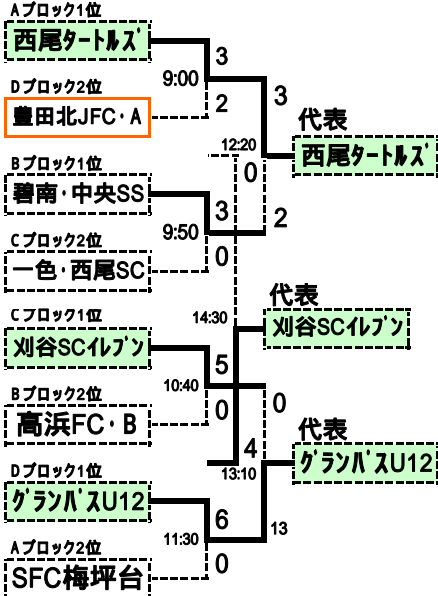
Aブロック1位
西尾タートルズ
3
9:00
Dブロック2位
豊田北JFC・A
2
3
代表
西尾タートルズ
12:20
Bブロック1位
碧南・中央SS
0
3
9:50
2
Cブロック2位
一色・西尾SC
0
代表
14:30
刈谷SCイレブン
Cブロック1位
刈谷SCイレブン
5
10:40
Bブロック2位
高浜FC・B
0
0
4
代表
グランパスU12
13:10
Dブロック1位
グランパスU12
6
13
11:30
Aブロック2位
SFC梅坪台
0